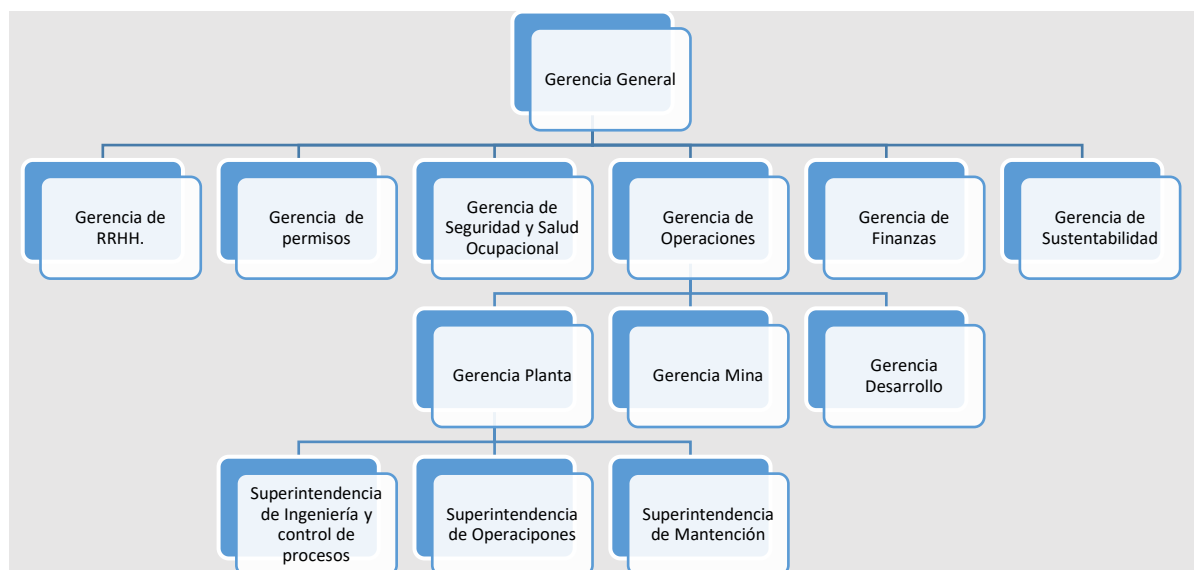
Gerencia General

Gerencia de RRHH.

Gerencia de permisos

Gerencia de Seguridad y Salud Ocupacional

Gerencia de Operaciones

Gerencia de Finanzas

Gerencia de Sustentabilidad

Gerencia Planta

Gerencia Mina

Gerencia Desarrollo

Superintendencia de Ingeniería y control de procesos

Superintendencia de Operacipones

Superintendencia de Mantención